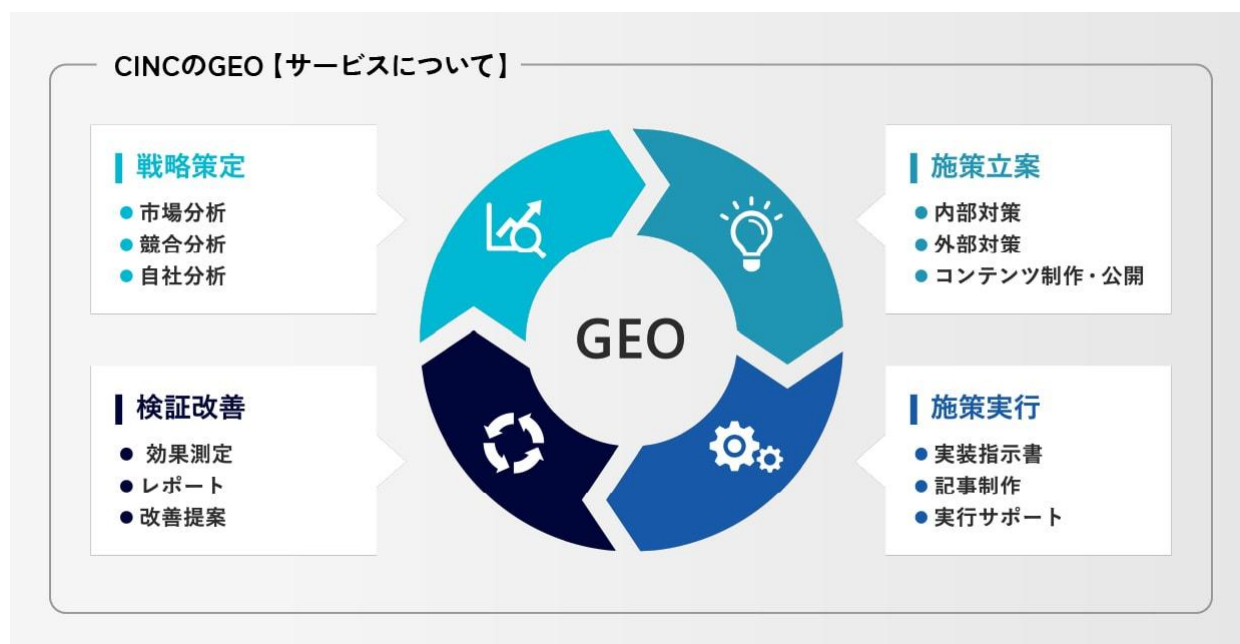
CINCのGEO【サービスについて】

戦略策定
● 市場分析
● 競合分析
● 自社分析

施策立案
● 内部対策
● 外部対策
● コンテンツ制作・公開

GEO

検証改善
● 効果測定
● レポート
● 改善提案

施策実行
● 実装指示書
● 記事制作
● 実行サポート